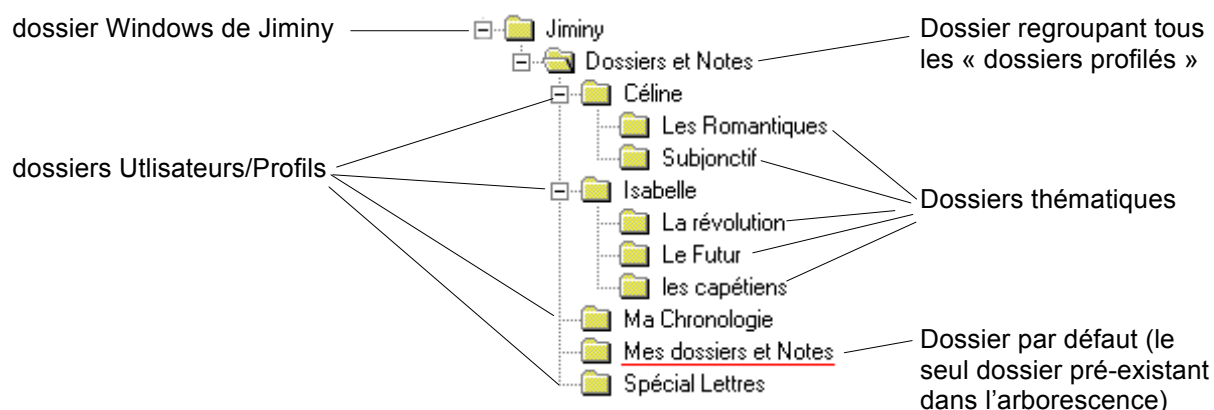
dossier Windows de Jiminy

Jiminy
Dossiers et Notes
Céline
Les Romantiques
Subjonctif
Isabelle
La révolution
Le Futur
les capétiens
Ma Chronologie
Mes dossiers et Notes
Spécial Lettres

Dossier regroupant tous les « dossiers profilés »

dossiers Utlisateurs/Profils

Dossiers thématiques

Dossier par défaut (le seul dossier pré-existant dans l'arborescence)